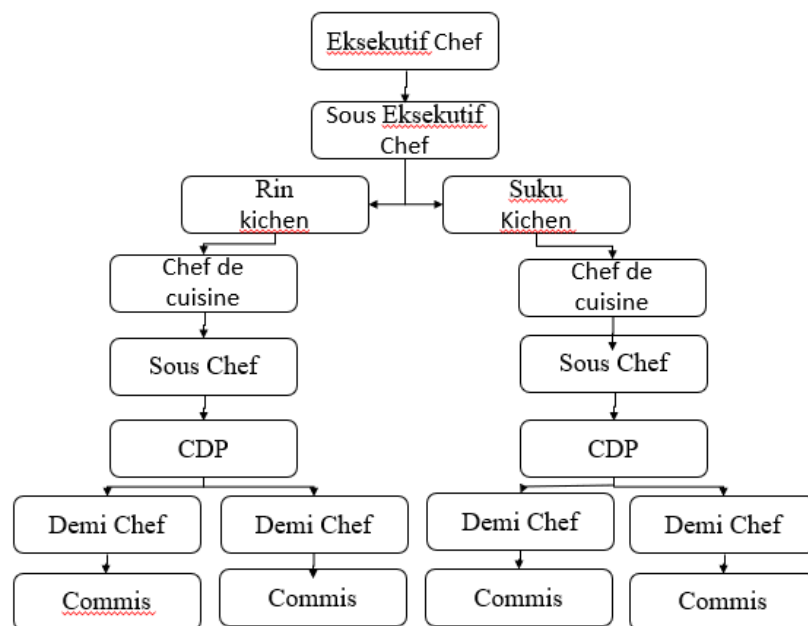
Eksekutif Chef

Sous Eksekutif Chef

Rin kichen

Suku Kichen

Chef de cuisine

Chef de cuisine

Sous Chef

Sous Chef

CDP

CDP

Demi Chef

Demi Chef

Demi Chef

Demi Chef

Commis

Commis

Commis

Commis